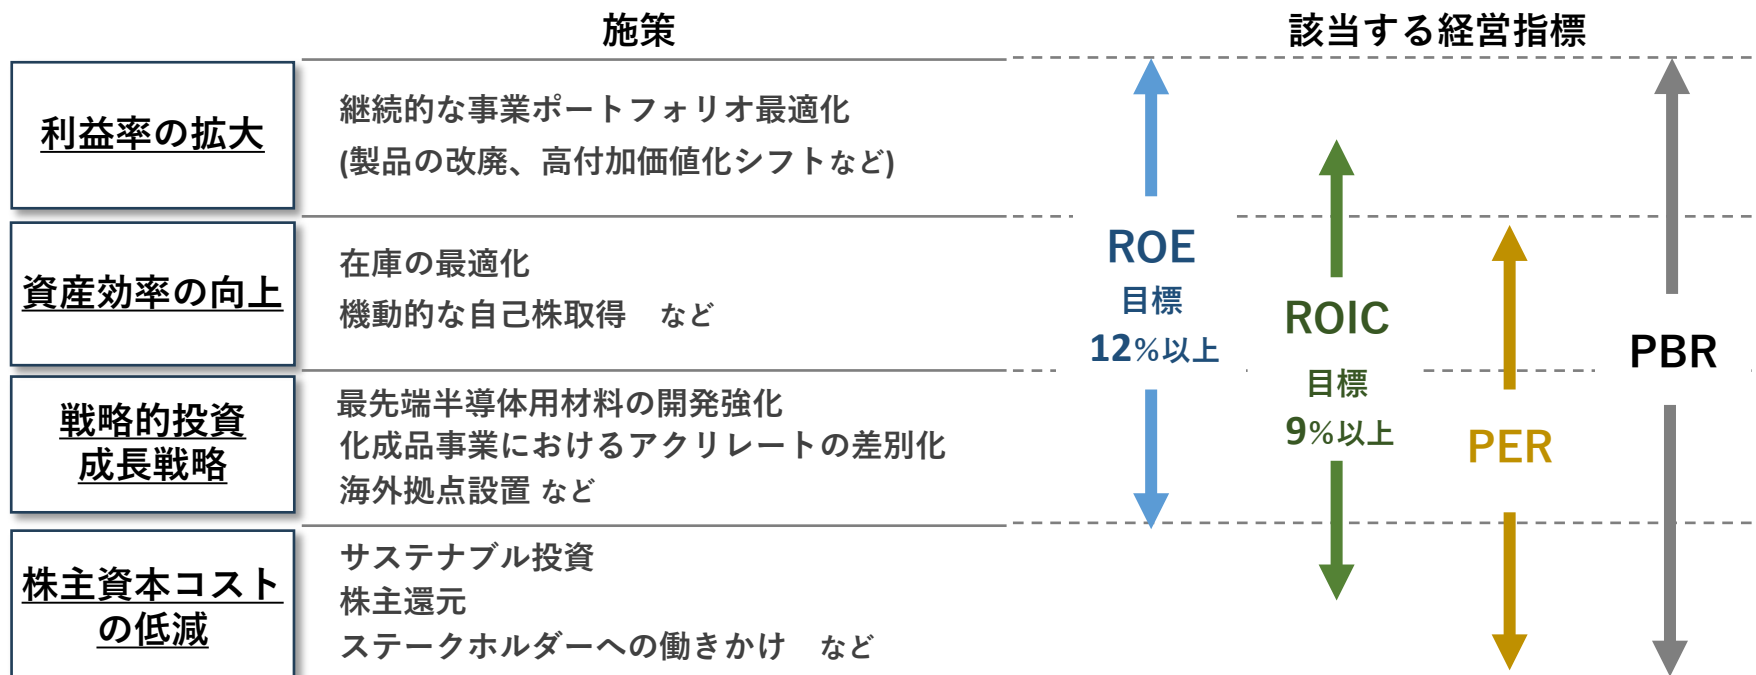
施策

該当する経営指標

利益率の拡大

継続的な事業ポートフォリオ最適化
(製品の改廃、高付加価値化シフトなど)

資産効率の向上

在庫の最適化
機動的な自己株取得　など

戦略的投資
成長戦略

最先端半導体用材料の開発強化
化成品事業におけるアクリレートの差別化
海外拠点設置 など

株主資本コスト
の低減

サステナブル投資
株主還元
ステークホルダーへの働きかけ　など

ROE
目標
12%以上

ROIC
目標
9%以上

PER

PBR